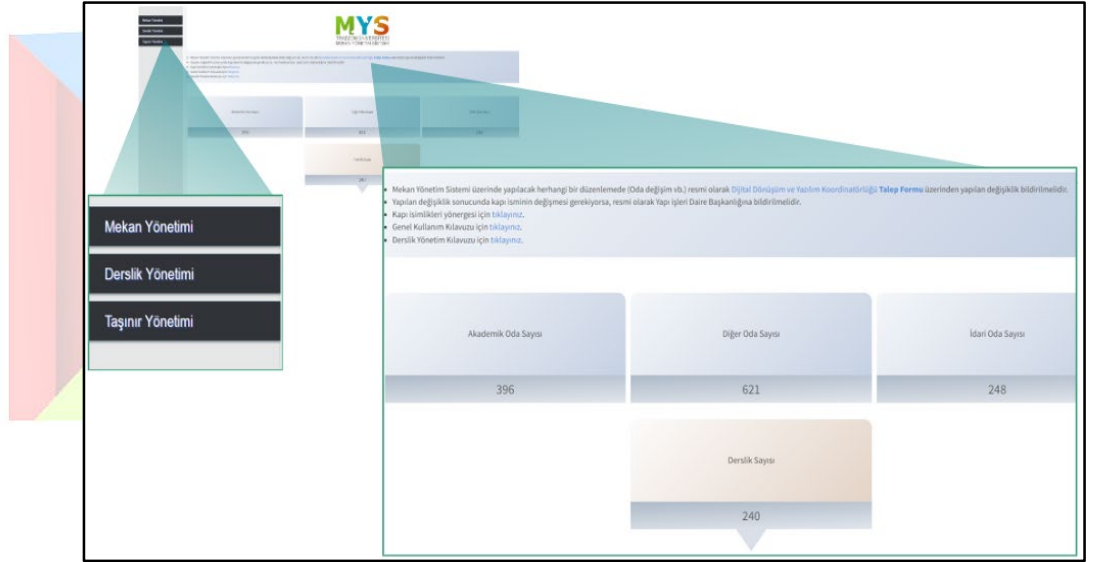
MYS

Mekan Yönetimi

Derslik Yönetimi

Taşınır Yönetimi

- Mekan Yönetim Sistemi üzerinde yapılacak herhangi bir düzenlemede (Oda değişim vb.) resmi olarak Dijital Dönüşüm ve Yazılım Koordinatörlüğü Talep Formu üzerinden yapılan değişiklik bildirilmelidir.
- Yapılan değişiklik sonucunda kapı isminin değişmesi gerekiyorsa, resmi olarak Yapı işleri Daire Başkanlığına bildirilmelidir.
- Kapı isimlikleri yönergesi için tıklayınız.
- Genel Kullanım Kılavuzu için tıklayınız.
- Derslik Yönetim Kılavuzu için tıklayınız.

| Akademik Oda Sayısı | Diğer Oda Sayısı | İdari Oda Sayısı |
|---|---|---|
| 396 | 621 | 248 |

Derslik Sayısı
240